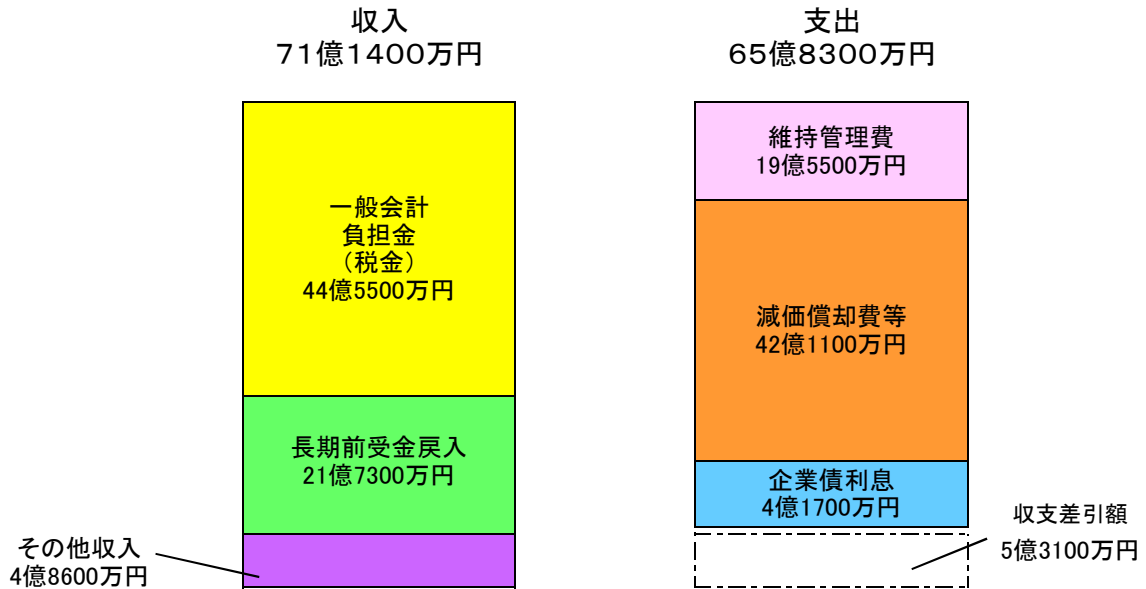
収入
71億1400万円

一般会計
負担金
（税金）
44億5500万円

長期前受金戻入
21億7300万円

その他収入
4億8600万円

支出
65億8300万円

維持管理費
19億5500万円

減価償却費等
42億1100万円

企業債利息
4億1700万円

収支差引額
5億3100万円